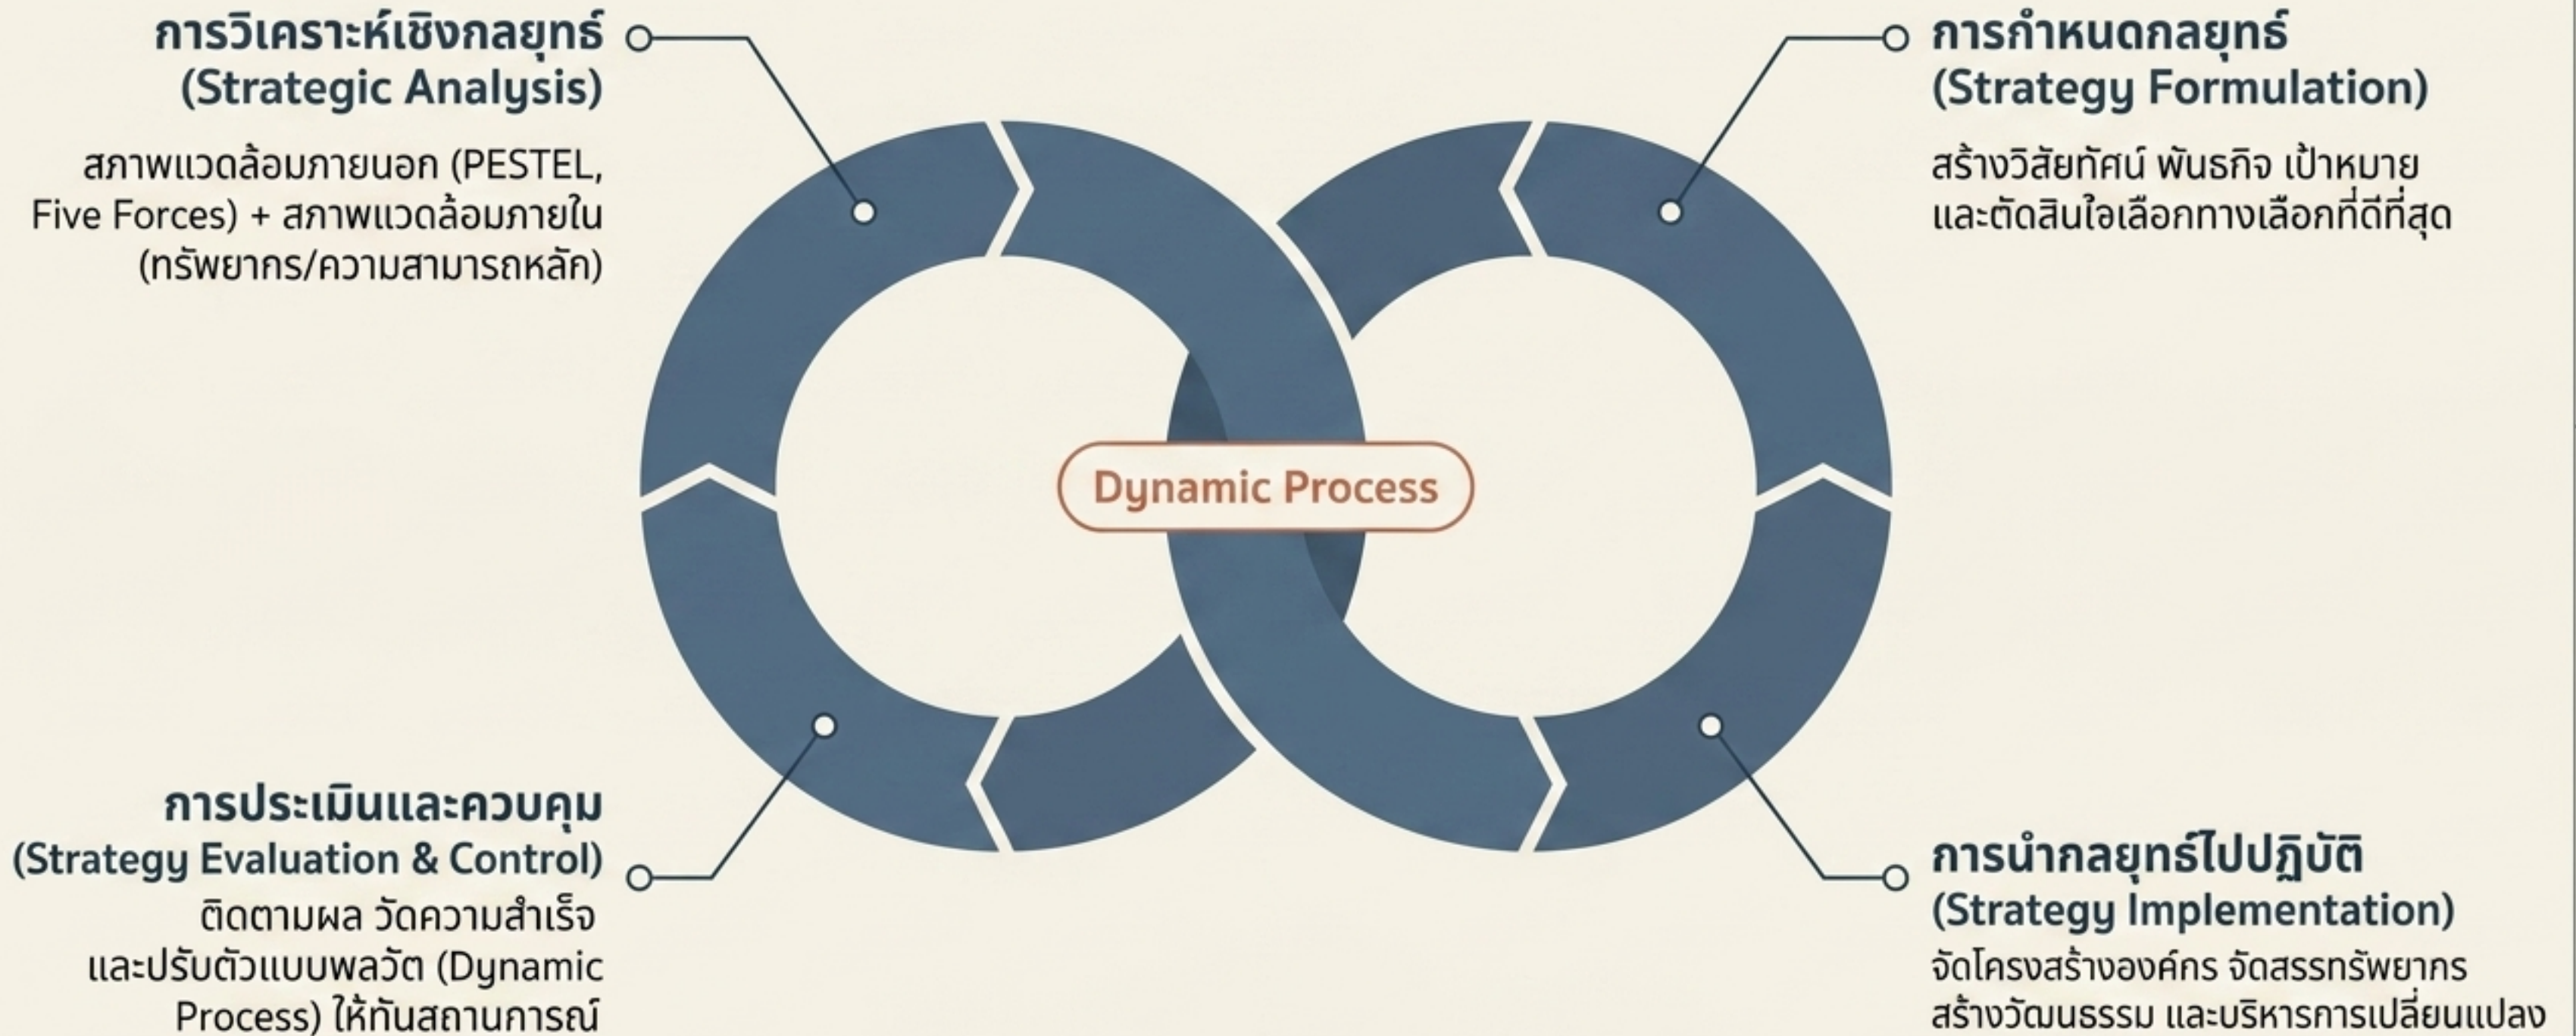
การวิเคราะห์เชิงกลยุทธ์
(Strategic Analysis)

สภาพแวดล้อมภายนอก (PESTEL, Five Forces) + สภาพแวดล้อมภายใน (ทรัพยากร/ความสามารถหลัก)

การกำหนดกลยุทธ์
(Strategy Formulation)

สร้างวิสัยทัศน์ พันธกิจ เป้าหมาย และตัดสินใจเลือกทางเลือกที่ดีที่สุด

Dynamic Process

การประเมินและควบคุม
(Strategy Evaluation & Control)

ติดตามผล วัดความสำเร็จ และปรับตัวแบบพลวัต (Dynamic Process) ให้ทันสถานการณ์

การนำกลยุทธ์ไปปฏิบัติ
(Strategy Implementation)

จัดโครงสร้างองค์กร จัดสรรทรัพยากร สร้างวัฒนธรรม และบริหารการเปลี่ยนแปลง